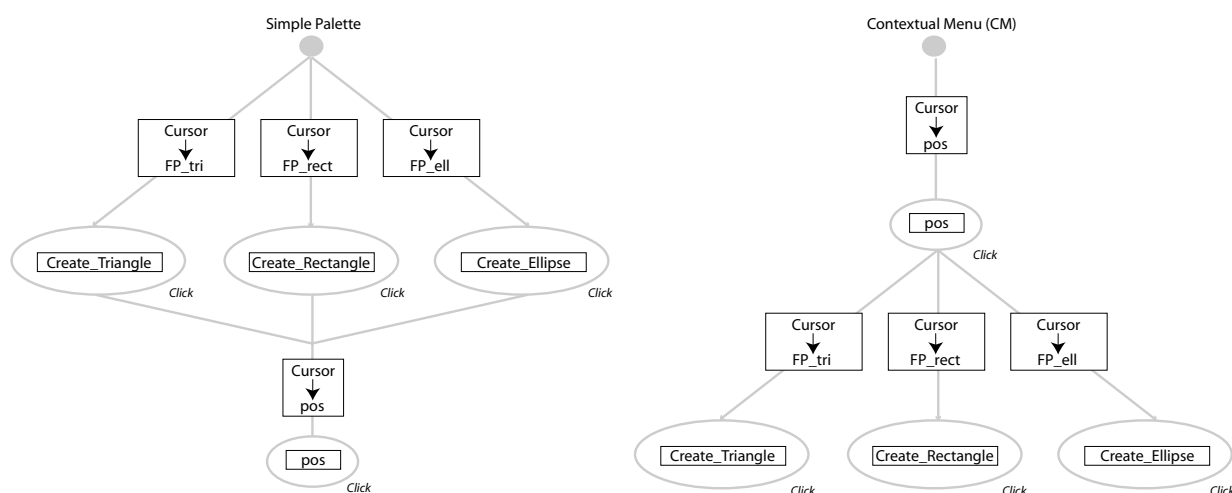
Simple Palette

Cursor
FP_tri

Cursor
FP_rect

Cursor
FP_ell

Create_Triangle
Click

Create_Rectangle
Click

Create_Ellipse
Click

Cursor
pos

pos
Click

Contextual Menu (CM)

Cursor
pos

pos
Click

Cursor
FP_tri

Cursor
FP_rect

Cursor
FP_ell

Create_Triangle
Click

Create_Rectangle
Click

Create_Ellipse
Click